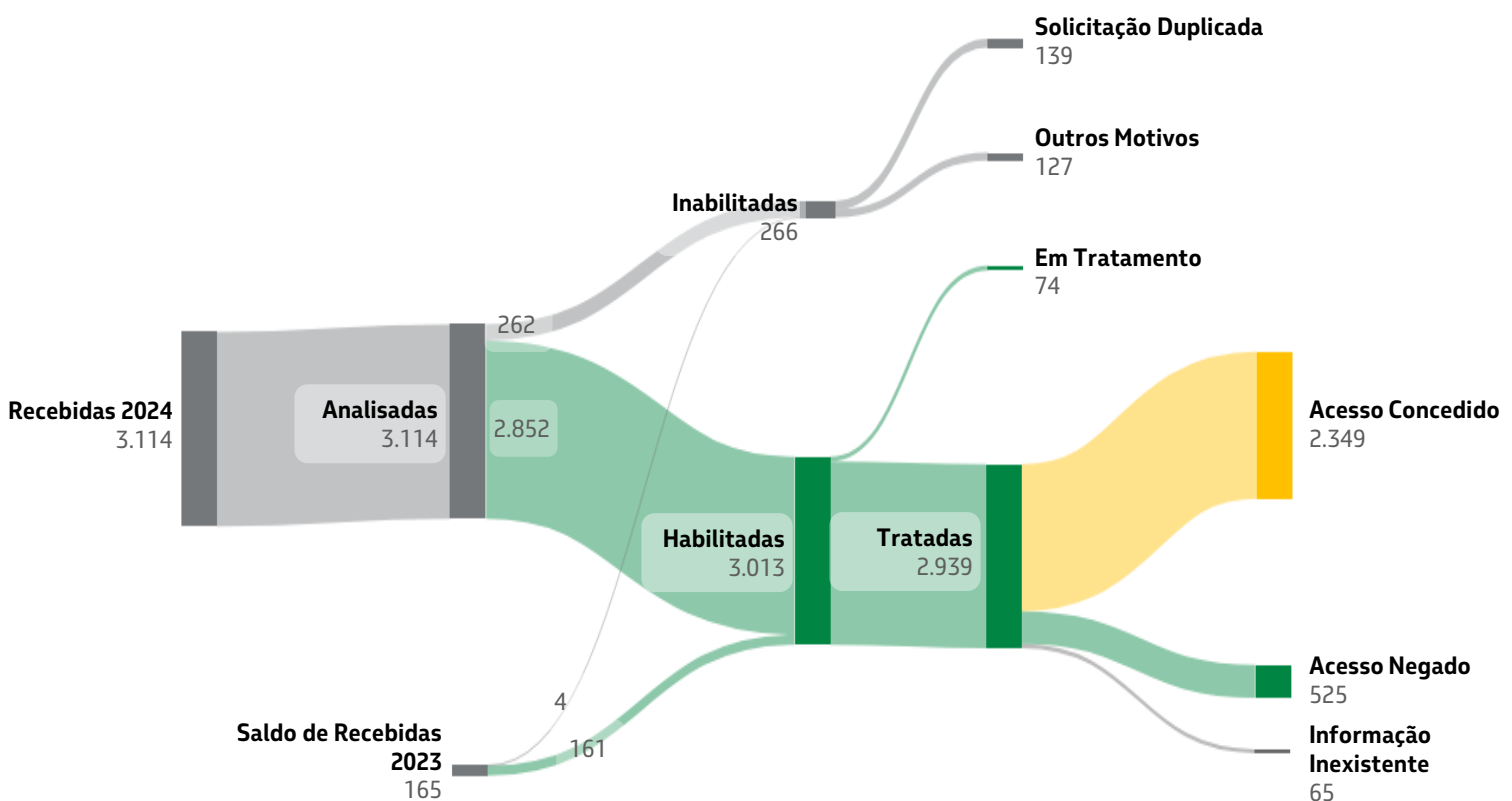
Solicitação Duplicada
139

Outros Motivos
127

Inabilitadas
266

Em Tratamento
74

262

Recebidas 2024
3.114

Analisadas
3.114

2.852

Acesso Concedido
2.349

Habilitadas
3.013

Tratadas
2.939

Acesso Negado
525

4

Saldo de Recebidas 2023
165

161

Informação Inexistente
65